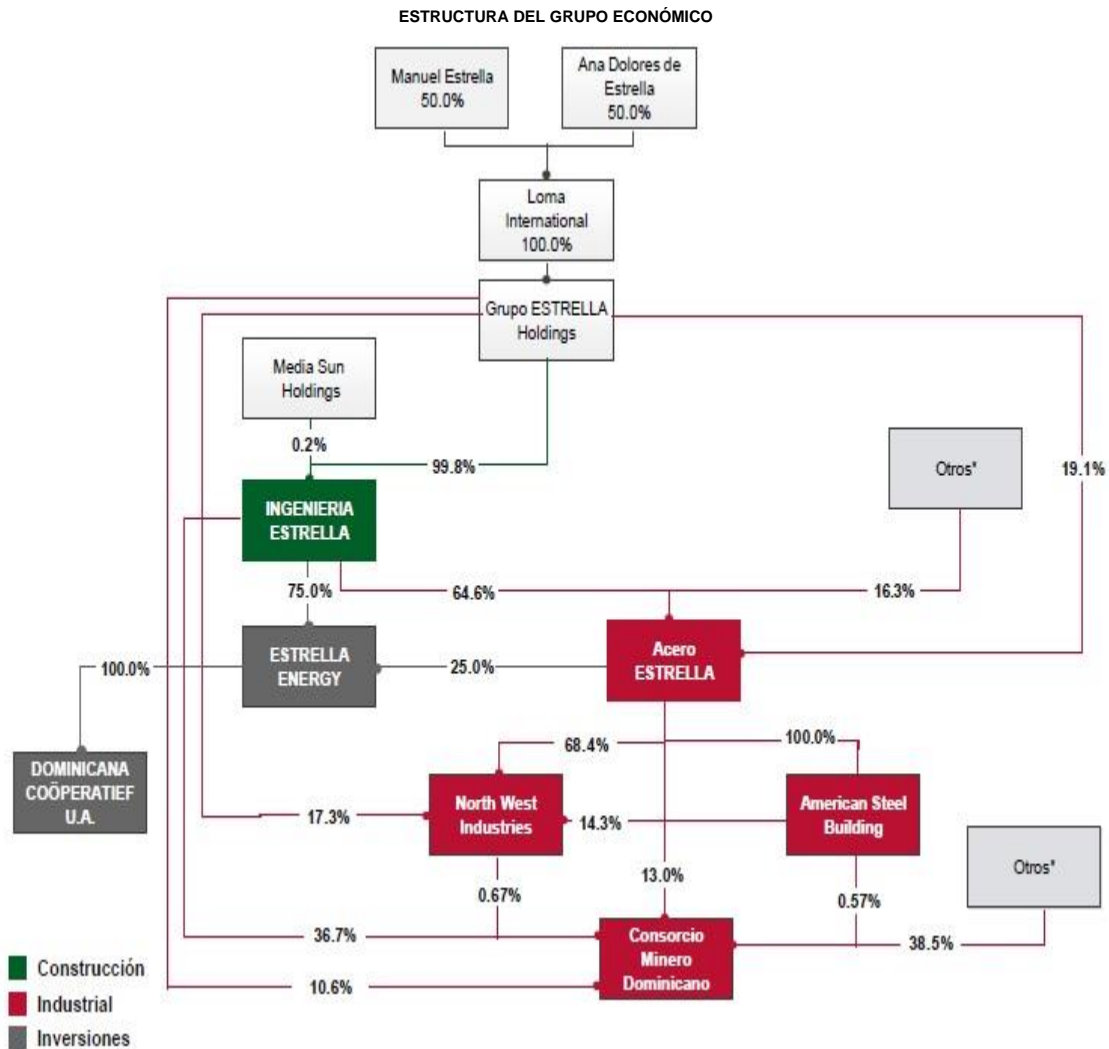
ESTRUCTURA DEL GRUPO ECONÓMICO

Manuel Estrella 50.0%

Ana Dolores de Estrella 50.0%

Loma International 100.0%

Grupo ESTRELLA Holdings

Media Sun Holdings

0.2%

99.8%

Otros'

19.1%

INGENIERIA ESTRELLA

75.0%

64.6%

16.3%

100.0%

ESTRELLA ENERGY

25.0%

Acero ESTRELLA

DOMINICANA COÖPERATIEF U.A.

68.4%

100.0%

17.3%

North West Industries

14.3%

American Steel Building

0.67%

13.0%

0.57%

Otros'

36.7%

Consorcio Minero Dominicano

38.5%

10.6%

Construcción

Industrial

Inversiones